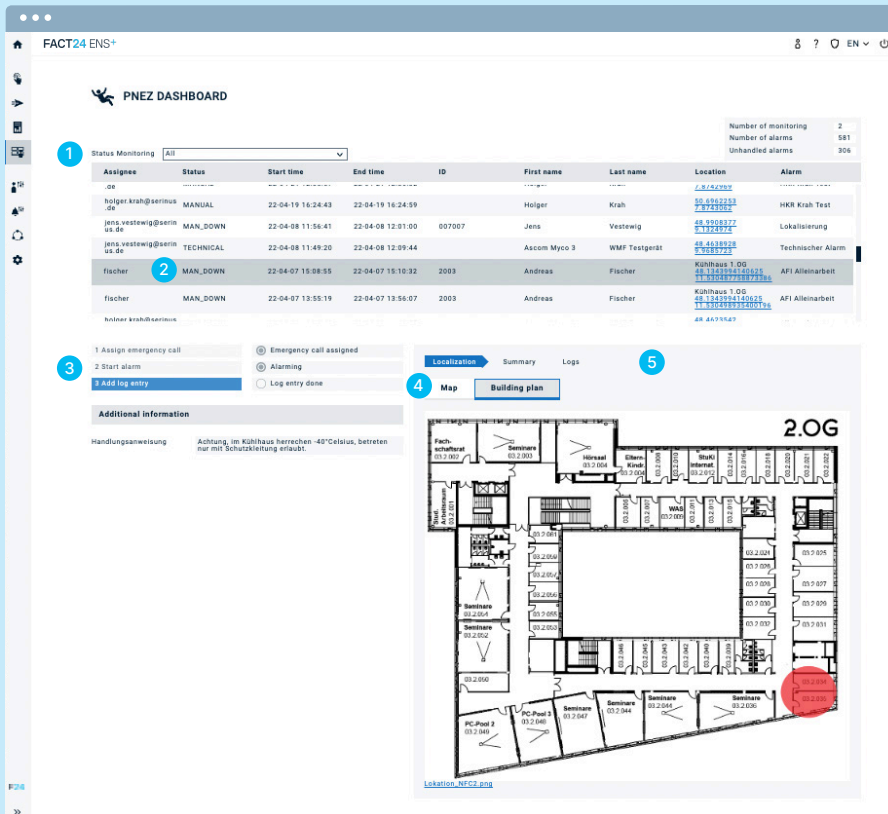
FACT24 ENS+

EN

PNEZ DASHBOARD

| Number of monitoring | 2 |
|---|---|
| Number of alarms | 581 |
| Unhandled alarms | 306 |

1

Status Monitoring All

| Assignee | Status | Start time | End time | ID | First name | Last name | Location | Alarm |
|---|---|---|---|---|---|---|---|---|
| .de | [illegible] | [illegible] | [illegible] | | Holger | Krah | 7.8742069 | HKR Krah Test |
| holger.krah@serinus.de | MANUAL | 22-04-19 16:24:43 | 22-04-19 16:24:59 | | Holger | Krah | 50.6962253 7.8742062 | HKR Krah Test |
| jens.vestewig@serinus.de | MAN_DOWN | 22-04-08 11:56:41 | 22-04-08 12:01:00 | 007007 | Jens | Vestewig | 48.9908377 9.1324974 | Lokalisierung |
| jens.vestewig@serinus.de | TECHNICAL | 22-04-08 11:49:20 | 22-04-08 12:09:44 | | Ascom Myco 3 | WMF Testgerät | 48.4638928 9.9685728 | Technischer Alarm |
| fischer | MAN_DOWN | 22-04-07 15:08:55 | 22-04-07 15:10:32 | 2003 | Andreas | Fischer | Kühlhaus 1.OG 48.1343994140625 11.530498788847656 | AFI Alleinarbeit |
| fischer | MAN_DOWN | 22-04-07 13:55:19 | 22-04-07 13:56:07 | 2003 | Andreas | Fischer | Kühlhaus 1.OG 48.1343994140625 11.530498535400196 | AFI Alleinarbeit |
| holger.krah@serinus | | | | | | | 48.4623542 | |

2

3

1 Assign emergency call
2 Start alarm
3 Add log entry

Emergency call assigned
Alarming
Log entry done

Additional information

Handlungsanweisung Achtung, im Kühlhaus herrechen -40°Celsius, betreten nur mit Schutzkleitung erlaubt.

Localization Summary Logs 5

4 Map Building plan

2.OG

Fachschaftsrat 03.2.002
Seminare 03.2.003
Hörsaal 03.2.004
Eltern-Kind
StuKi Internat. 03.2.012
WAS
Seminare 03.2.054
Seminare 03.2.052
03.2.050
PC-Pool 2 03.2.049
PC-Pool 3 03.2.048
Seminare 03.2.047
Seminare 03.2.044
Seminare 03.2.041
Seminare 03.2.036
03.2.034
03.2.030

Lokation_NFC2.png